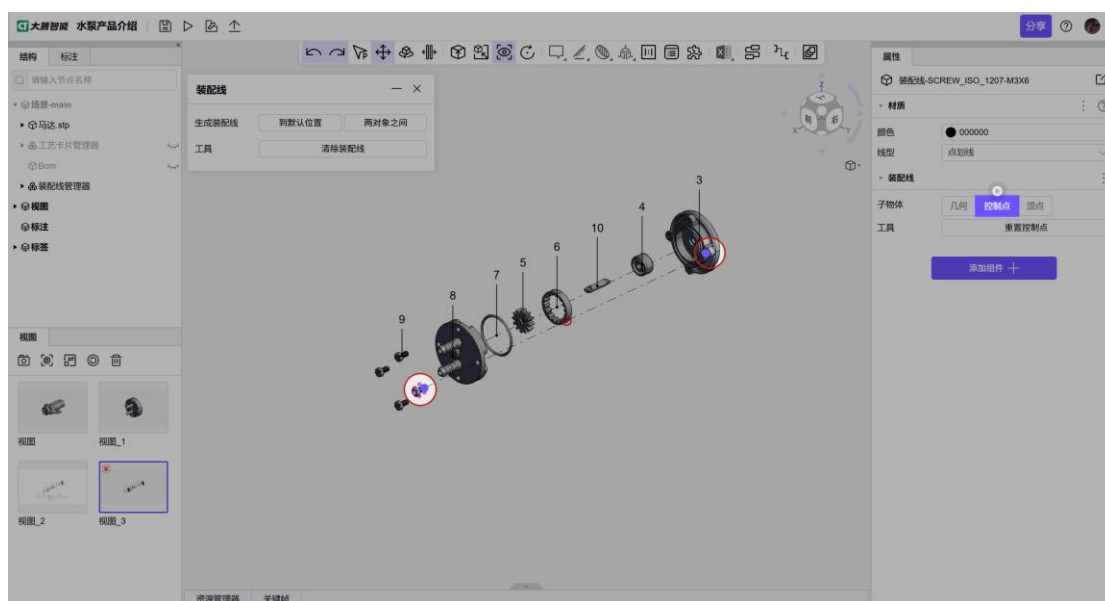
大腾智能 水泵产品介绍

分享

结构 标注

请输入节点名称

场景-main

马达.stp

工艺卡片管理器

Bom

装配线管理器

视图

标注

标签

装配线

生成装配线 到默认位置 两对象之间

工具 清除装配线

3

4

10

6

5

7

8

9

视图

视图 视图_1

视图_2 视图_3

资源管理器 关键帧

属性

装配线-SCREW_ISO_1207-M3X6

材质

颜色 000000

线型 点划线

装配线

子物体 几何 控制点 顶点

工具 重置控制点

添加组件 +